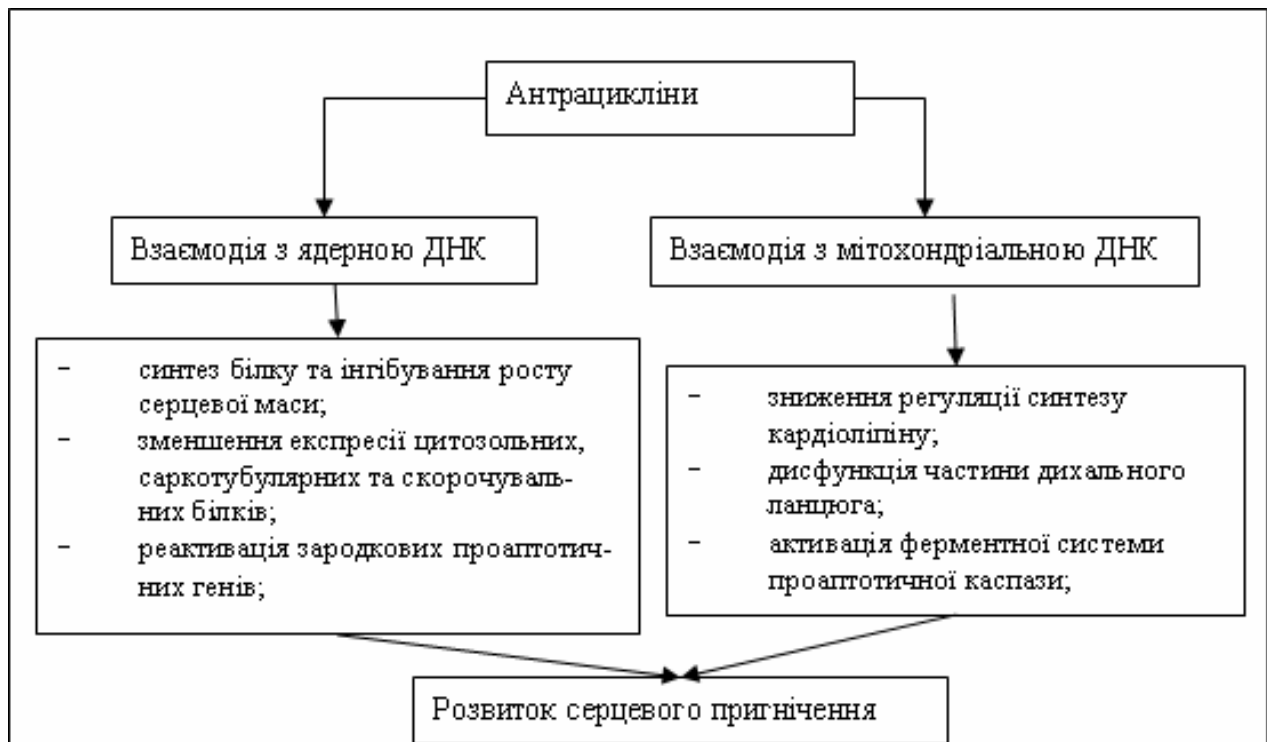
Антрацикліни

Взаємодія з ядерною ДНК

Взаємодія з мітохондріальною ДНК

– синтез білку та інгібування росту серцевої маси;
– зменшення експресії цитозольних, саркотубулярних та скорочувальних білків;
– реактивація зародкових проаптотичних генів;

– зниження регуляції синтезу кардіоліпіну;
– дисфункція частини дихального ланцюга;
– активація ферментної системи проаптотичної каспази;

Розвиток серцевого пригнічення